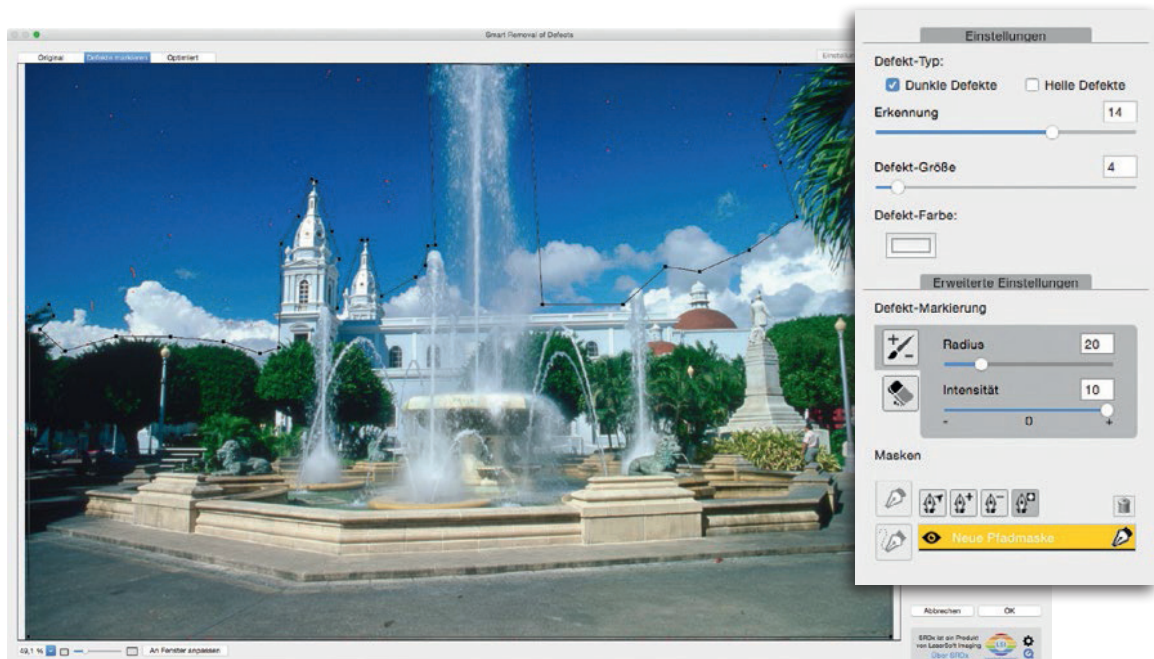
Smart Removal of Defects

Original | Defekte markieren | Optimiert

Einstellungen

Defekt-Typ:

Dunkle Defekte

Helle Defekte

Erkennung 14

Defekt-Größe 4

Defekt-Farbe:

Erweiterte Einstellungen

Defekt-Markierung

Radius 20

Intensität 10

- 0 +

Masken

Neue Pfadmaske

Abbrechen OK

SRDx ist ein Produkt von LaserSoft Imaging

Über SRDx

49,1 %

An Fenster anpassen